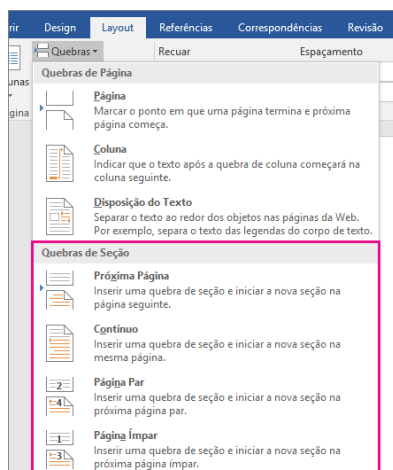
rir Design Layout Referências Correspondências Revisão

Quebras ▾ Recuar Espaçamento

unas

gina

Quebras de Página

Página
Marcar o ponto em que uma página termina e próxima página começa.

Coluna
Indicar que o texto após a quebra de coluna começará na coluna seguinte.

Disposição do Texto
Separar o texto ao redor dos objetos nas páginas da Web. Por exemplo, separa o texto das legendas do corpo de texto.

Quebras de Seção

Próxima Página
Inserir uma quebra de seção e iniciar a nova seção na página seguinte.

Contínuo
Inserir uma quebra de seção e iniciar a nova seção na mesma página.

2
4
Página Par
Inserir uma quebra de seção e iniciar a nova seção na próxima página par.

1
3
Página Ímpar
Inserir uma quebra de seção e iniciar a nova seção na próxima página ímpar.